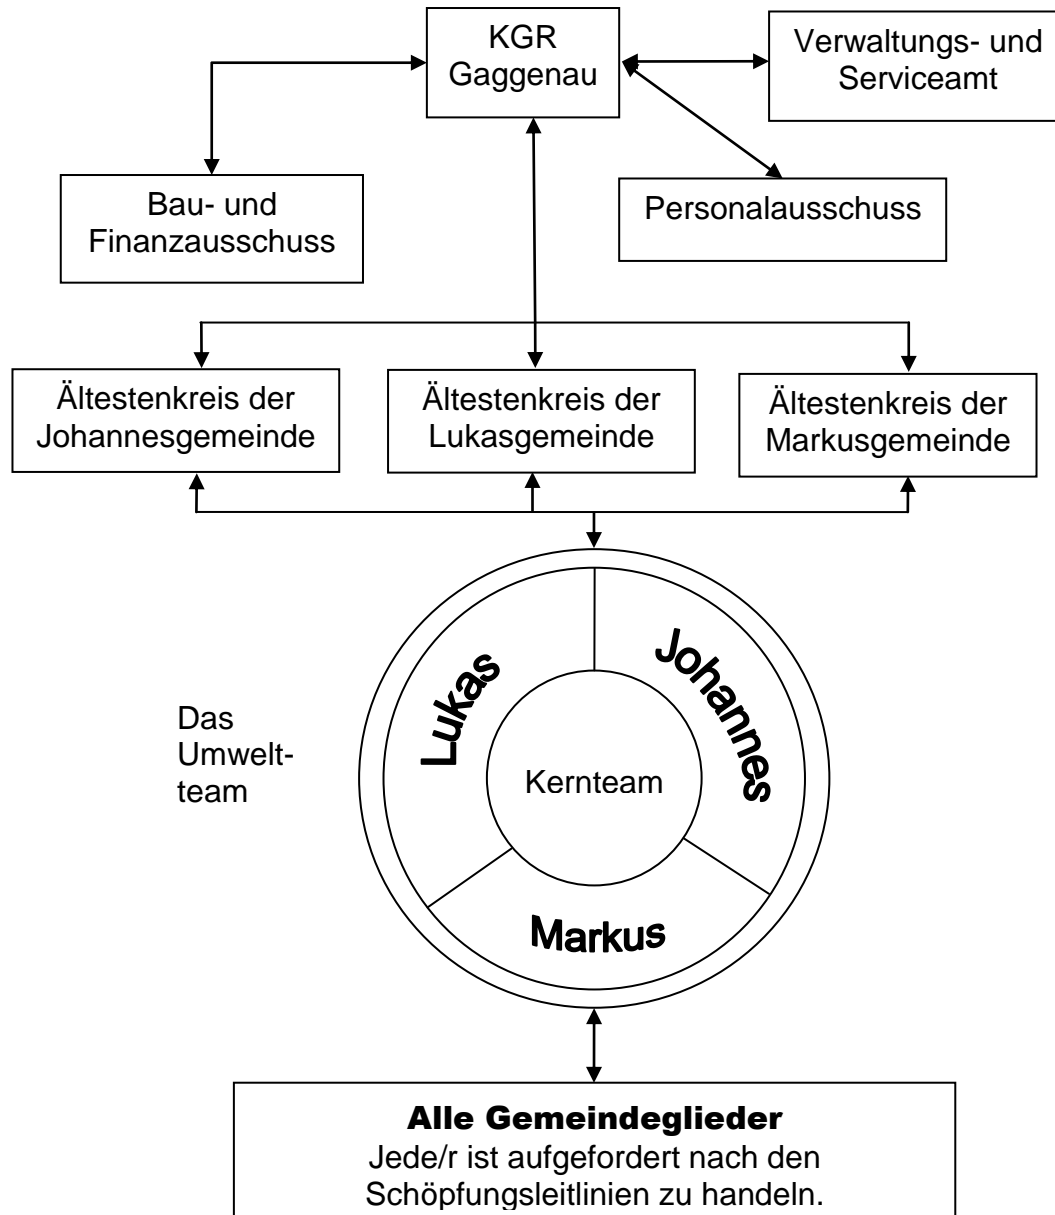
KGR Gaggenau

Verwaltungs- und Serviceamt

Bau- und Finanzausschuss

Personalausschuss

Ältestenkreis der Johannesgemeinde

Ältestenkreis der Lukasgemeinde

Ältestenkreis der Markusgemeinde

Das Umwelt-team

Lukas

Johannes

Kernteam

Markus

Alle Gemeindeglieder
Jede/r ist aufgefordert nach den Schöpfungsleitlinien zu handeln.